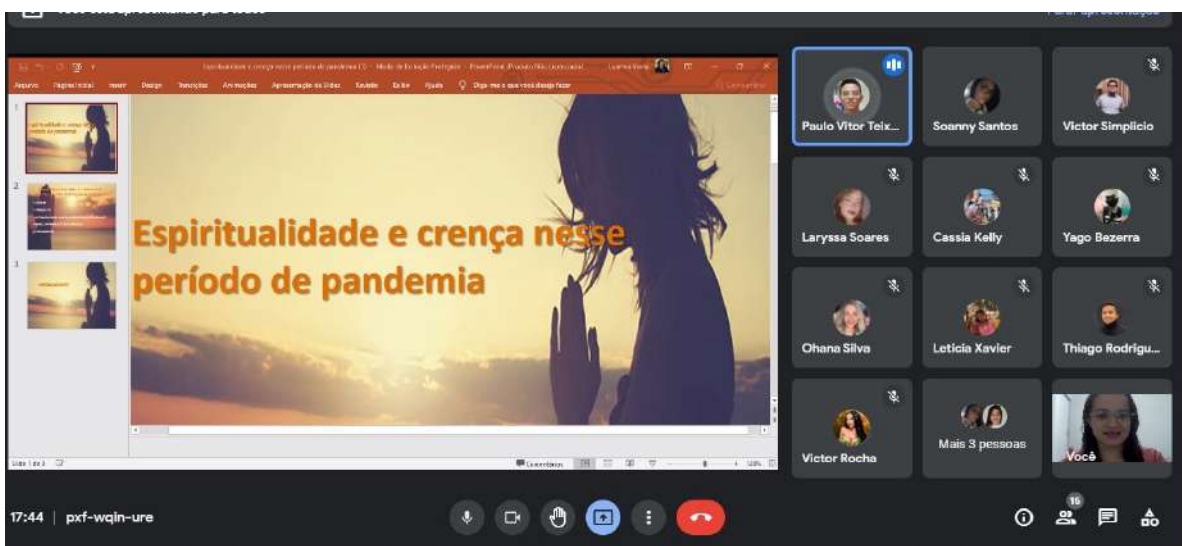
Espiritualidade e crença nesse período de pandemia

Arquivo Página Inicial Inserir Design Transições Animações Apresentação de Slides Revisão Exibir Ajuda Diga-me o que você deseja fazer

Paulo Vitor Teix...
Soanny Santos
Victor Simplicio
Laryssa Soares
Cassia Kelly
Yago Bezerra
Ohana Silva
Leticia Xavier
Thiago Rodrigu...
Victor Rocha
Mais 3 pessoas
Você

17:44 | pxf-wqin-ure

15